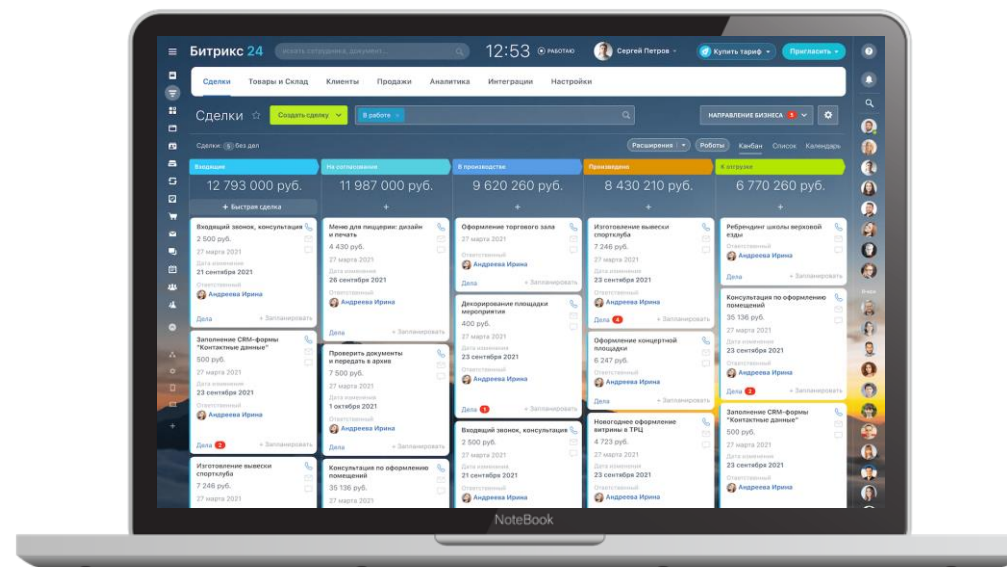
Битрикс 24 искать сотрудника, документ... 12:53 РАБОТАЮ Сергей Петров Купить тариф Пригласить +

Сделки Товары и Склад Клиенты Продажи Аналитика Интеграции Настройки

Сделки ☆ Создать сделку В работе × НАПРАВЛЕНИЕ БИЗНЕСА 5

Сделки: 5 без дел Расширения Роботы Канбан Список Календарь

Входящие
12 793 000 руб.
+ Быстрая сделка

Входящий звонок, консультация
2 500 руб.
27 марта 2021
Дата изменения
21 сентября 2021
Ответственный
Андреева Ирина
Дела + Запланировать

Заполнение CRM-формы "Контактные данные"
500 руб.
27 марта 2021
Дата изменения
23 сентября 2021
Ответственный
Андреева Ирина
Дела 2 + Запланировать

Изготовление вывески спортклуба
7 246 руб.
27 марта 2021

На согласовании
11 987 000 руб.
+

Меню для пиццерии: дизайн и печать
4 430 руб.
27 марта 2021
Дата изменения
26 сентября 2021
Ответственный
Андреева Ирина
Дела + Запланировать

Проверить документы и передать в архив
7 500 руб.
27 марта 2021
Дата изменения
1 октября 2021
Ответственный
Андреева Ирина
Дела + Запланировать

Консультация по оформлению помещений
35 136 руб.
27 марта 2021

В производстве
9 620 260 руб.
+

Оформление торгового зала
27 марта 2021
Ответственный
Андреева Ирина
Дела + Запланировать

Декорирование площадки мероприятия
400 руб.
27 марта 2021
Дата изменения
23 сентября 2021
Ответственный
Андреева Ирина
Дела 1 + Запланировать

Входящий звонок, консультация
2 500 руб.
27 марта 2021
Дата изменения
21 сентября 2021
Ответственный
Андреева Ирина

Произведено
8 430 210 руб.
+

Изготовление вывески спортклуба
7 246 руб.
27 марта 2021
Дата изменения
23 сентября 2021
Ответственный
Андреева Ирина
Дела 4 + Запланировать

Оформление концертной площадки
6 247 руб.
27 марта 2021
Ответственный
Андреева Ирина
Дела + Запланировать

Новогоднее оформление витрины в ТРЦ
4 723 руб.
27 марта 2021
Дата изменения
23 сентября 2021
Ответственный
Андреева Ирина

К отгрузке
6 770 260 руб.
+

Ребрендинг школы верховой езды
Ответственный
Андреева Ирина
Дела + Запланировать

Консультация по оформлению помещений
35 136 руб.
27 марта 2021
Дата изменения
23 сентября 2021
Ответственный
Андреева Ирина
Дела 2 + Запланировать

Заполнение CRM-формы "Контактные данные"
500 руб.
27 марта 2021
Дата изменения
23 сентября 2021
Ответственный
Андреева Ирина

NoteBook